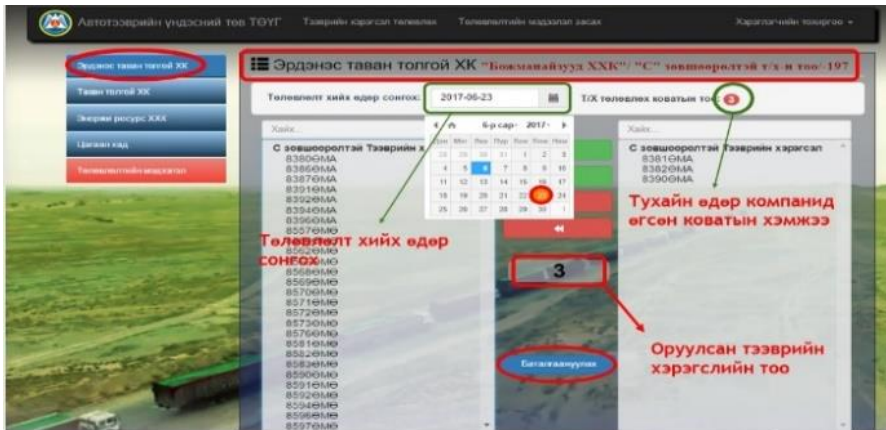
Автотээврийн үндэсний төв ТӨҮГ Тээврийн хэрэгсэл төлөвлөх Төлөвлөлтийн мэдээлэл засах Хэрэглэгчийн тохиргоо

Эрдэнэс таван толгой ХК
Таван толгой ХК
Энержи ресурс ХХК
Цагаан хад
Төлөвлөлтийн мэдээлэл

Эрдэнэс таван толгой ХК "Божмөнайзууд ХХК"/ "С" зөвшөөрөлтэй т/х и тоо/-197

Төлөвлөлт хийх өдөр сонгох: 2017-06-23
Т/Х төлөвлөх коватын тоо 3

Хайх...
С зөвшөөрөлтэй Тээврийн х
8380ӨМА
8386ӨМА
8387ӨМА
8391ӨМА
8392ӨМА
8394ӨМА
8396ӨМА
8557ӨМӨ
8562ӨМӨ
8567ӨМӨ
8568ӨМӨ
8569ӨМӨ
8570ӨМӨ
8571ӨМӨ
8572ӨМӨ
8573ӨМӨ
8576ӨМӨ
8581ӨМӨ
8582ӨМӨ
8583ӨМӨ
8590ӨМӨ
8591ӨМӨ
8592ӨМӨ
8594ӨМӨ
8596ӨМӨ
8597ӨМӨ

6-р сар 2017
Дав Мяг Лха Пүр Баа Бям Ням
29 30 31 1 2 3
4 5 6 7 8 9 10
11 12 13 14 15 16 17
18 19 20 21 22 23 24
25 26 27 28 29 30 1

Хайх...
С зөвшөөрөлтэй Тээврийн хэрэгсэл
8381ӨМА
8382ӨМА
8390ӨМА

Төлөвлөлт хийх өдөр сонгох

Тухайн өдөр компанид өгсөн коватын хэмжээ

3

Оруулсан тээврийн хэрэгслийн тоо

Баталгаажуулах